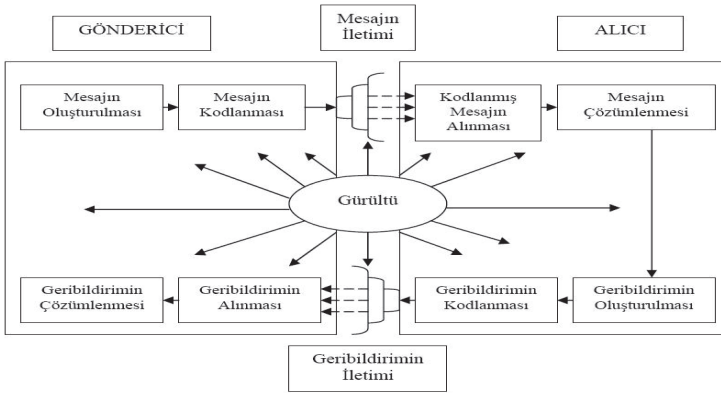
GÖNDERİCİ

Mesajın İletimi

ALICI

Mesajın Oluşturulması

Mesajın Kodlanması

Kodlanmış Mesajın Alınması

Mesajın Çözümlenmesi

Gürültü

Geribildirimin Çözümlenmesi

Geribildirimin Alınması

Geribildirimin Kodlanması

Geribildirimin Oluşturulması

Geribildirimin İletimi